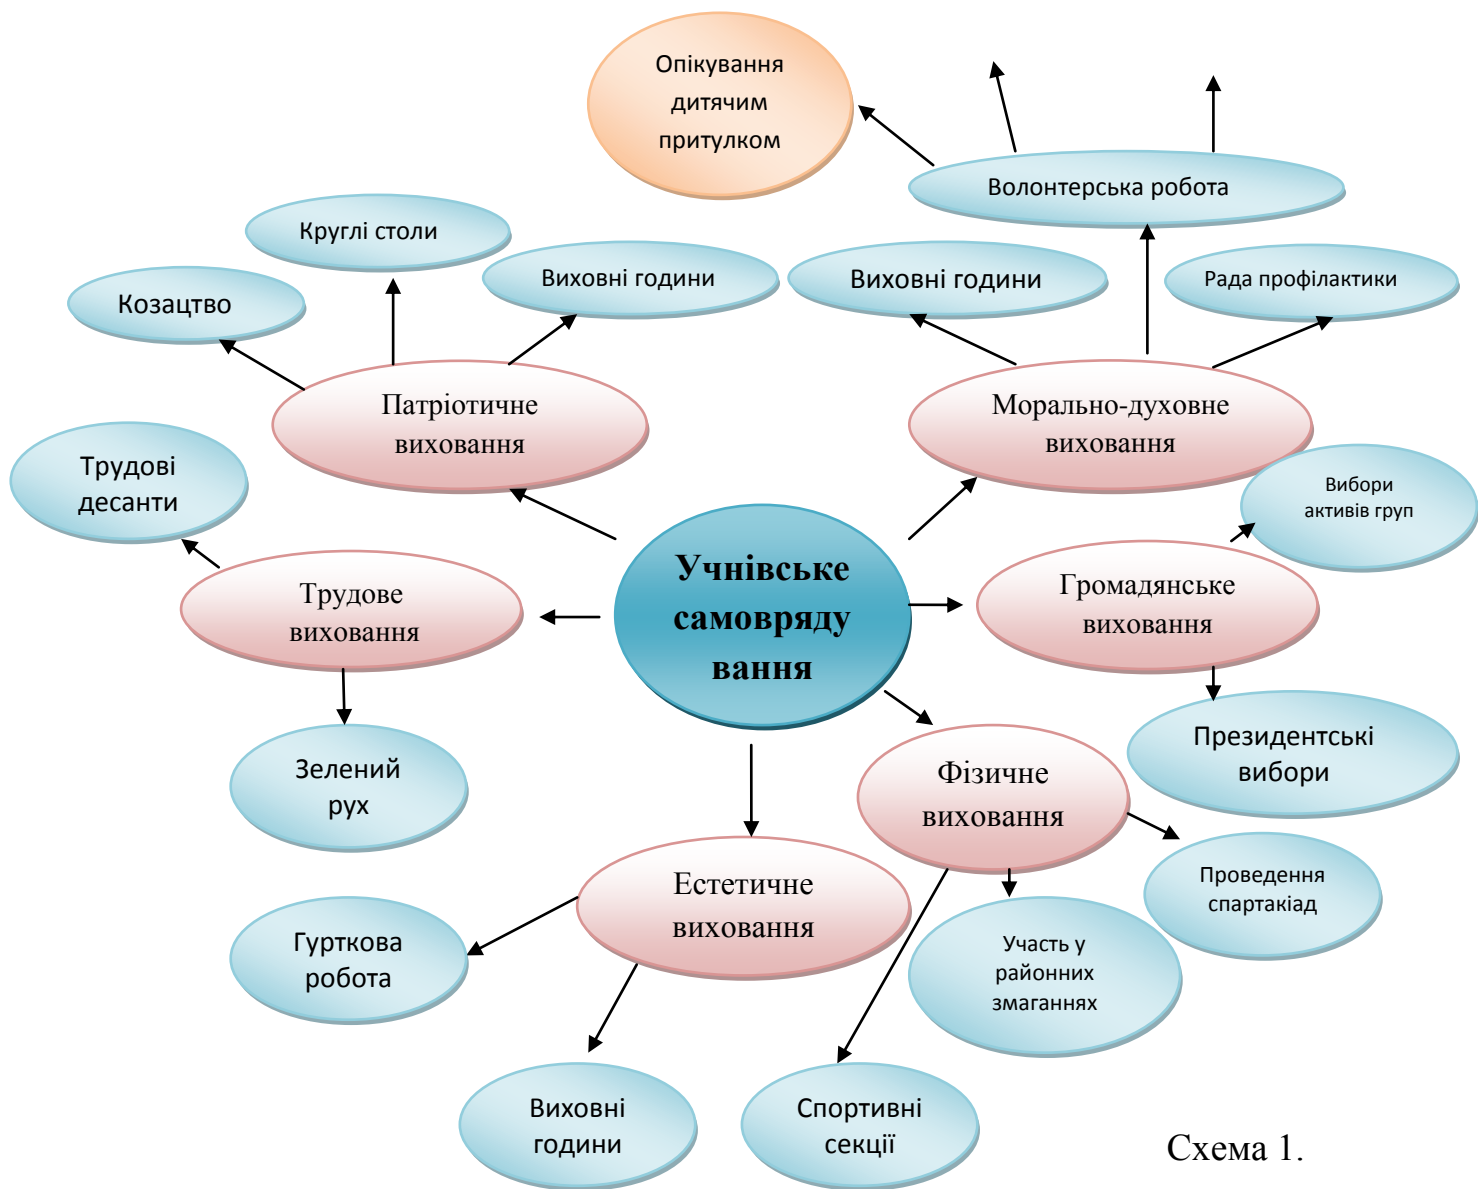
Опікування дитячим притулком

Волонтерська робота

Круглі столи

Виховні години

Козацтво

Виховні години

Рада профілактики

Патріотичне виховання

Морально-духовне виховання

Трудові десанти

Вибори активів груп

Учнівське самоврядування

Трудове виховання

Громадянське виховання

Президентські вибори

Зелений рух

Фізичне виховання

Естетичне виховання

Проведення спартакіад

Гурткова робота

Участь у районних змаганнях

Виховні години

Спортивні секції

Схема 1.